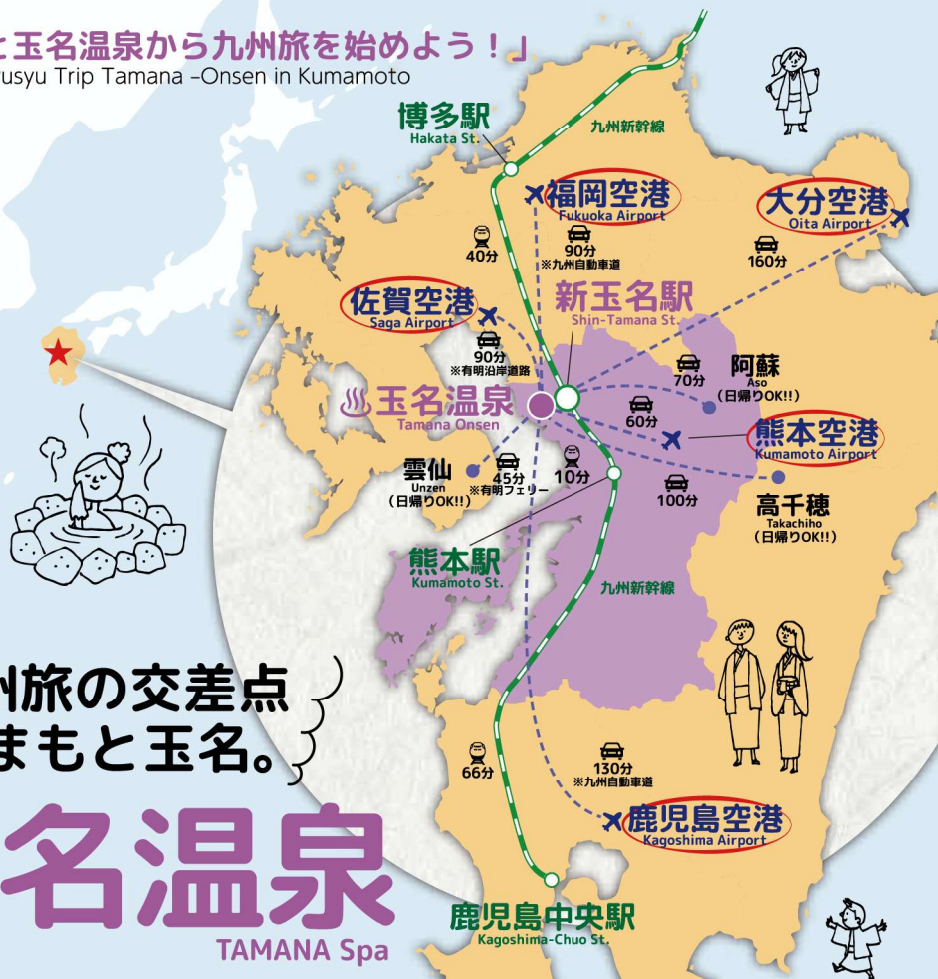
と玉名温泉から九州旅を始めよう！」
usyu Trip Tamana -Onsen in Kumamoto

博多駅
Hakata St.

九州新幹線

福岡空港
Fukuoka Airport

大分空港
Oita Airport

40分

90分
※九州自動車道

160分

新玉名駅
Shin-Tamana St.

佐賀空港
Saga Airport

90分
※有明沿岸道路

70分

阿蘇
Aso
（日帰りOK!!）

玉名温泉
Tamana Onsen

60分

熊本空港
Kumamoto Airport

雲仙
Unzen
（日帰りOK!!）

45分
※有明フェリー

10分

100分

高千穂
Takachiho
（日帰りOK!!）

熊本駅
Kumamoto St.

九州新幹線

州旅の交差点
まもと玉名。

66分

130分
※九州自動車道

鹿児島空港
Kagoshima Airport

名温泉
TAMANA Spa

鹿児島中央駅
Kagoshima-Chuo St.